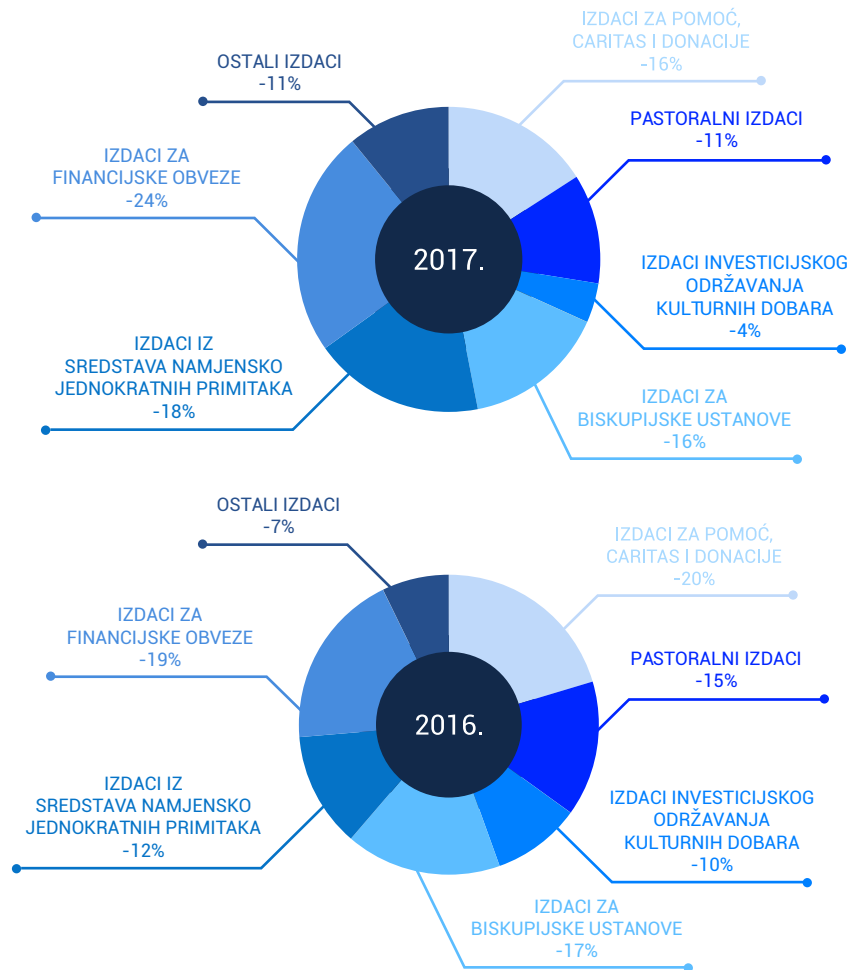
IZDACI ZA POMOĆ, CARITAS I DONACIJE
-16%

OSTALI IZDACI
-11%

PASTORALNI IZDACI
-11%

IZDACI ZA FINANCIJSKE OBVEZE
-24%

2017.

IZDACI INVESTICIJSKOG ODRŽAVANJA KULTURNIH DOBARA
-4%

IZDACI IZ SREDSTAVA NAMJENSKO JEDNOKRATNIH PRIMITAKA
-18%

IZDACI ZA BISKUPIJSKE USTANOVE
-16%

OSTALI IZDACI
-7%

IZDACI ZA POMOĆ, CARITAS I DONACIJE
-20%

IZDACI ZA FINANCIJSKE OBVEZE
-19%

PASTORALNI IZDACI
-15%

2016.

IZDACI IZ SREDSTAVA NAMJENSKO JEDNOKRATNIH PRIMITAKA
-12%

IZDACI INVESTICIJSKOG ODRŽAVANJA KULTURNIH DOBARA
-10%

IZDACI ZA BISKUPIJSKE USTANOVE
-17%